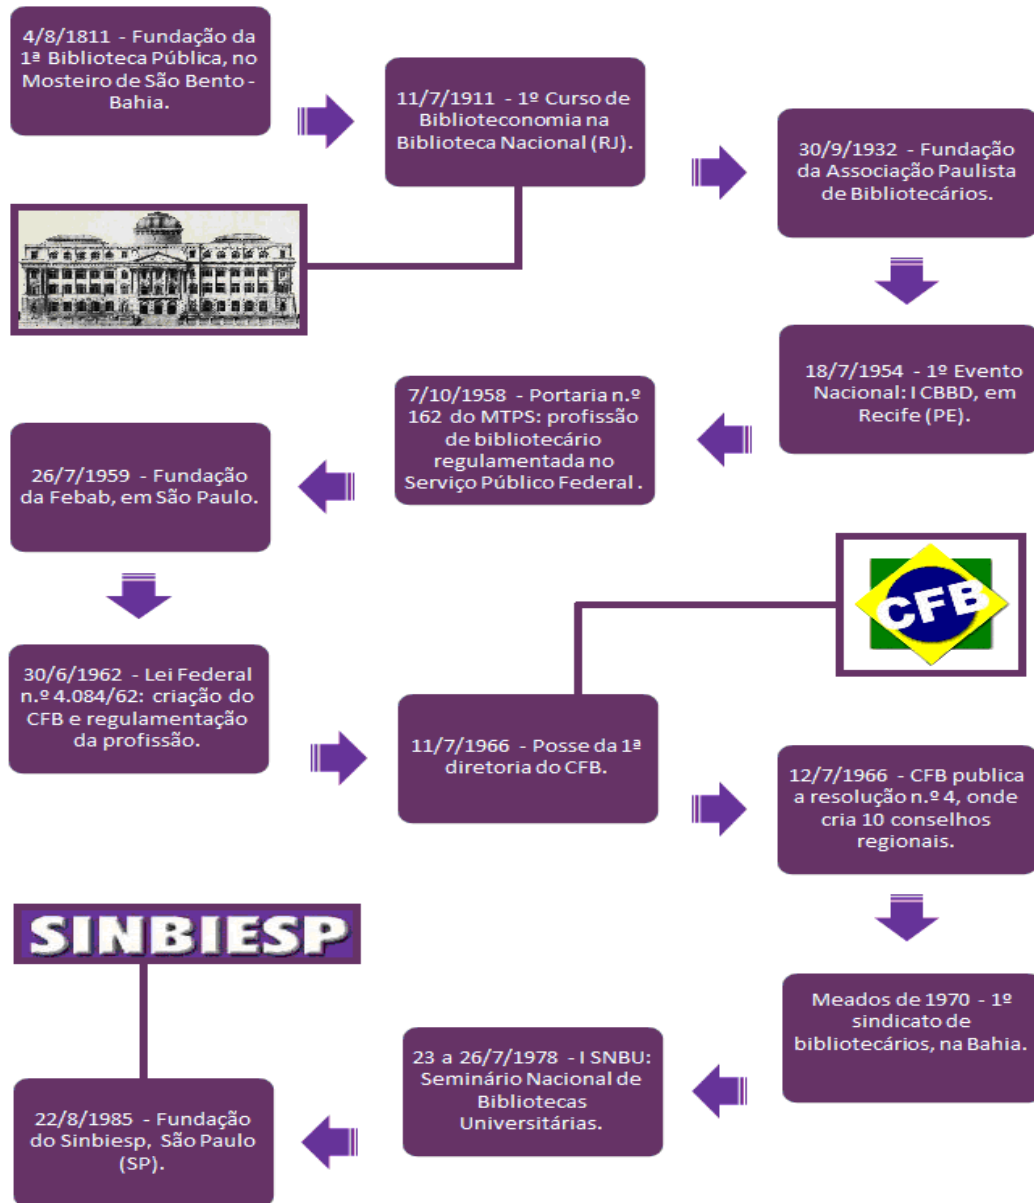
4/8/1811 - Fundação da 1ª Biblioteca Pública, no Mosteiro de São Bento - Bahia.

11/7/1911 - 1º Curso de Biblioteconomia na Biblioteca Nacional (RJ).

30/9/1932 - Fundação da Associação Paulista de Bibliotecários.

18/7/1954 - 1º Evento Nacional: I CBBD, em Recife (PE).

7/10/1958 - Portaria n.º 162 do MTPS: profissão de bibliotecário regulamentada no Serviço Público Federal .

26/7/1959 - Fundação da Febab, em São Paulo.

30/6/1962 - Lei Federal n.º 4.084/62: criação do CFB e regulamentação da profissão.

CFB

11/7/1966 - Posse da 1ª diretoria do CFB.

12/7/1966 - CFB publica a resolução n.º 4, onde cria 10 conselhos regionais.

Meados de 1970 - 1º sindicato de bibliotecários, na Bahia.

23 a 26/7/1978 - I SNBU: Seminário Nacional de Bibliotecas Universitárias.

SINBIESP

22/8/1985 - Fundação do Sinbiesp, São Paulo (SP).